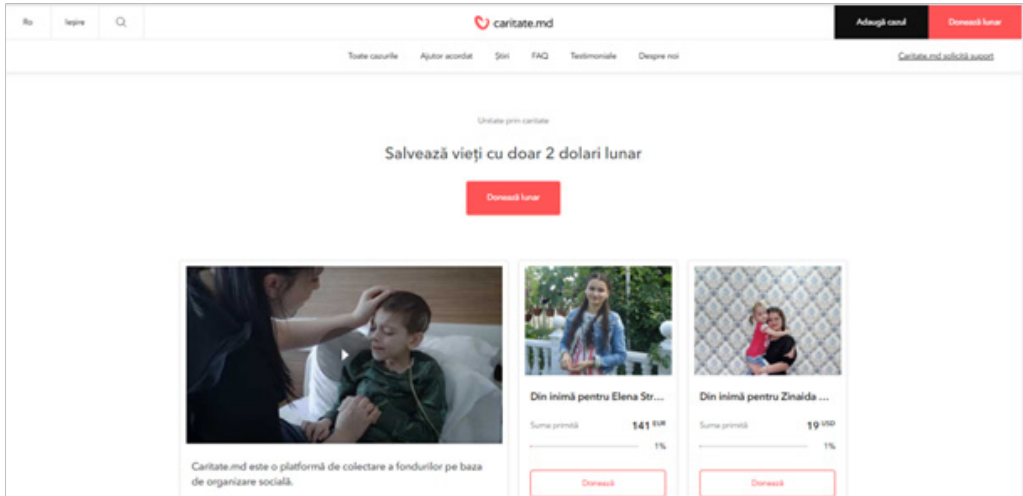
Ro | Ieșire

caritate.md

Adaugă cazul | Donează lunar

Toate cazurile | Ajutor acordat | Știri | FAQ | Testimoniale | Despre noi

Caritate.md solicită suport

Uniate prin caritate

Salvează vieți cu doar 2 dolari lunar

Donează lunar

Caritate.md este o platformă de colectare a fondurilor pe baza de organizare socială.

Din inimă pentru Elena Str...

Suma primită 141 EUR

1%

Donează

Din inimă pentru Zinaida ...

Suma primită 19 USD

1%

Donează